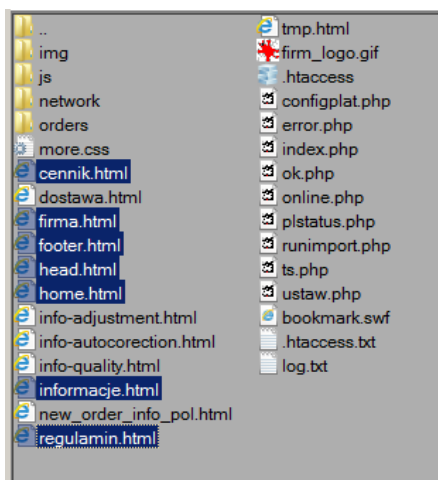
..
img
js
network
orders
more.css
cennik.html
dostawa.html
firma.html
footer.html
head.html
home.html
info-adjustment.html
info-autocorection.html
info-quality.html
informacje.html
new_order_info_pol.html
regulamin.html

tmp.html
firm_logo.gif
.htaccess
configplat.php
error.php
index.php
ok.php
online.php
plstatus.php
runimport.php
ts.php
ustaw.php
bookmark.swf
.htaccess.txt
log.txt